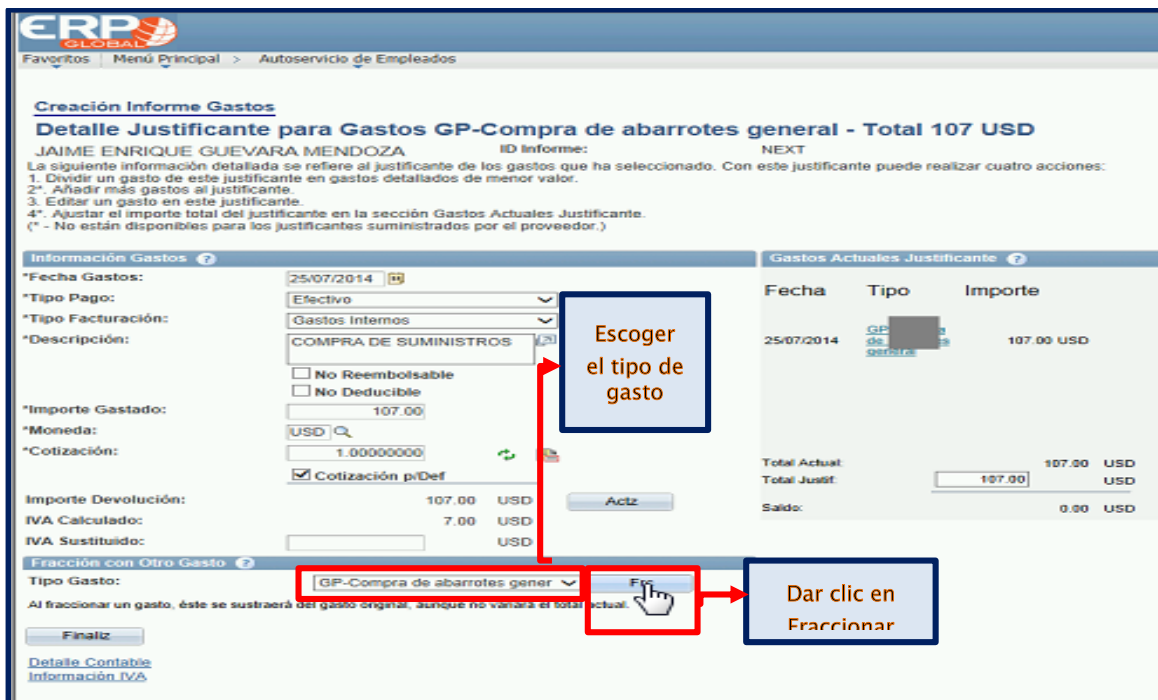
ERP GLOBAL

Favoritos | Menú Principal > Autoservicio de Empleados

Creación Informe Gastos

Detalle Justificante para Gastos GP-Compra de abarrotes general - Total 107 USD

JAIME ENRIQUE GUEVARA MENDOZA ID Informe: NEXT

La siguiente información detallada se refiere al justificante de los gastos que ha seleccionado. Con este justificante puede realizar cuatro acciones:
1. Dividir un gasto de este justificante en gastos detallados de menor valor.
2*. Añadir más gastos al justificante.
3. Editar un gasto en este justificante.
4*. Ajustar el importe total del justificante en la sección Gastos Actuales Justificante.
(* - No están disponibles para los justificantes suministrados por el proveedor.)

Información Gastos

*Fecha Gastos: 25/07/2014
*Tipo Pago: Efectivo
*Tipo Facturación: Gastos Internos
*Descripción: COMPRA DE SUMINISTROS
No Reembolsable
No Deducible
*Importe Gastado: 107.00
*Moneda: USD
*Cotización: 1.00000000
Cotización p/Def
Importe Devolución: 107.00 USD
IVA Calculado: 7.00 USD
IVA Sustituido: USD
Actz

Gastos Actuales Justificante

| Fecha | Tipo | Importe |
|---|---|---|
| 25/07/2014 | GP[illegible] de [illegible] general | 107.00 USD |

Total Actual: 107.00 USD
Total Justif: 107.00 USD
Saldo: 0.00 USD

Escoger el tipo de gasto

Fracción con Otro Gasto

Tipo Gasto: GP-Compra de abarrotes gener
Frc

Al fraccionar un gasto, éste se sustraerá del gasto original, aunque no variará el total actual.

Dar clic en Fraccionar

Finaliz

Detalle Contable
Información IVA